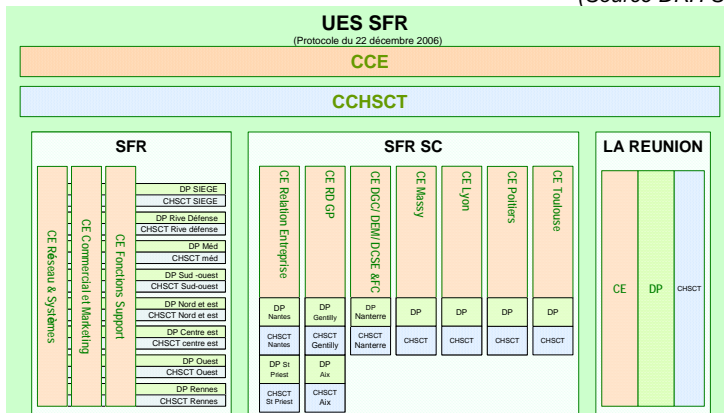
(Source DAF/S

UES SFR
(Protocole du 22 décembre 2006)

CCE

CCHSCT

SFR

CE Réseau & Systèmes

CE Commercial et Marketing

CE Fonctions Support

DP SIEGE
CHSCT SIEGE
DP Rive Défense
CHSCT Rive défense
DP Méd
CHSCT méd
DP Sud -ouest
CHSCT Sud-ouest
DP Nord et est
CHSCT Nord et est
DP Centre est
CHSCT centre est
DP Ouest
CHSCT Ouest
DP Rennes
CHSCT Rennes

SFR SC

CE Relation Entreprise
DP Nantes
CHSCT Nantes
DP St Priest
CHSCT St Priest

CE RD GP
DP Gentilly
CHSCT Gentilly
DP Aix
CHSCT Aix

CE DGC/ DEM/ DCSE &FC
DP Nanterre
CHSCT Nanterre

CE Massy
DP
CHSCT

CE Lyon
DP
CHSCT

CE Poitiers
DP
CHSCT

CE Toulouse
DP
CHSCT

LA REUNION

CE
DP
CHSCT